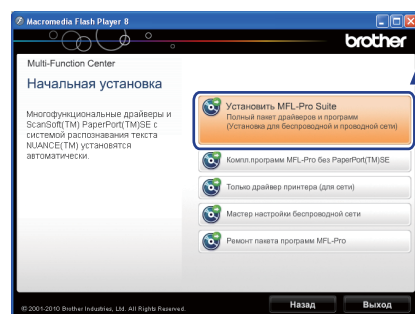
Macromedia Flash Player 8

brother

Multi-Function Center

Начальная установка

Многофункциональные драйверы и ScanSoft(TM) PaperPort(TM)SE с системой распознавания текста NUANCE(TM) установятся автоматически.

Установить MFL-Pro Suite
Полный пакет драйверов и программ
(Установка для беспроводной и проводной сети)

Компл.программ MFL-Pro без PaperPort(TM)SE

Только драйвер принтера (для сети)

Мастер настройки беспроводной сети

Ремонт пакета программ MFL-Pro

© 2001-2010 Brother Industries, Ltd. All Rights Reserved.

Назад

Выход